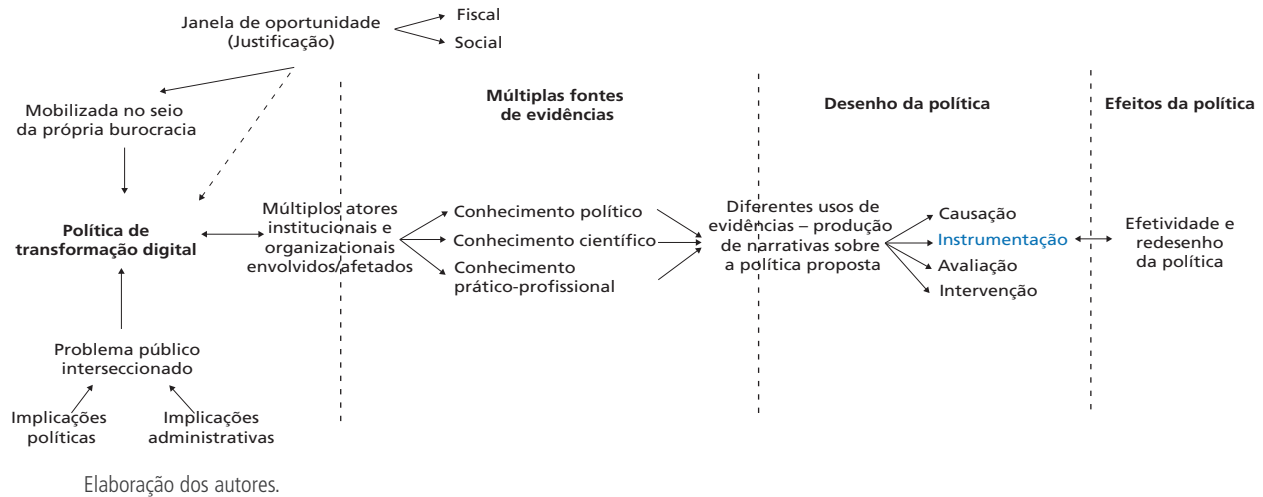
Janela de oportunidade (Justificação)

Fiscal

Social

Mobilizada no seio da própria burocracia

Política de transformação digital

Problema público interseccionado

Implicações políticas

Implicações administrativas

Múltiplas fontes de evidências

Múltiplos atores institucionais e organizacionais envolvidos/afetados

Conhecimento político

Conhecimento científico

Conhecimento prático-profissional

Desenho da política

Diferentes usos de evidências – produção de narrativas sobre a política proposta

Causação

Instrumentação

Avaliação

Intervenção

Efeitos da política

Efetividade e redesenho da política

Elaboração dos autores.